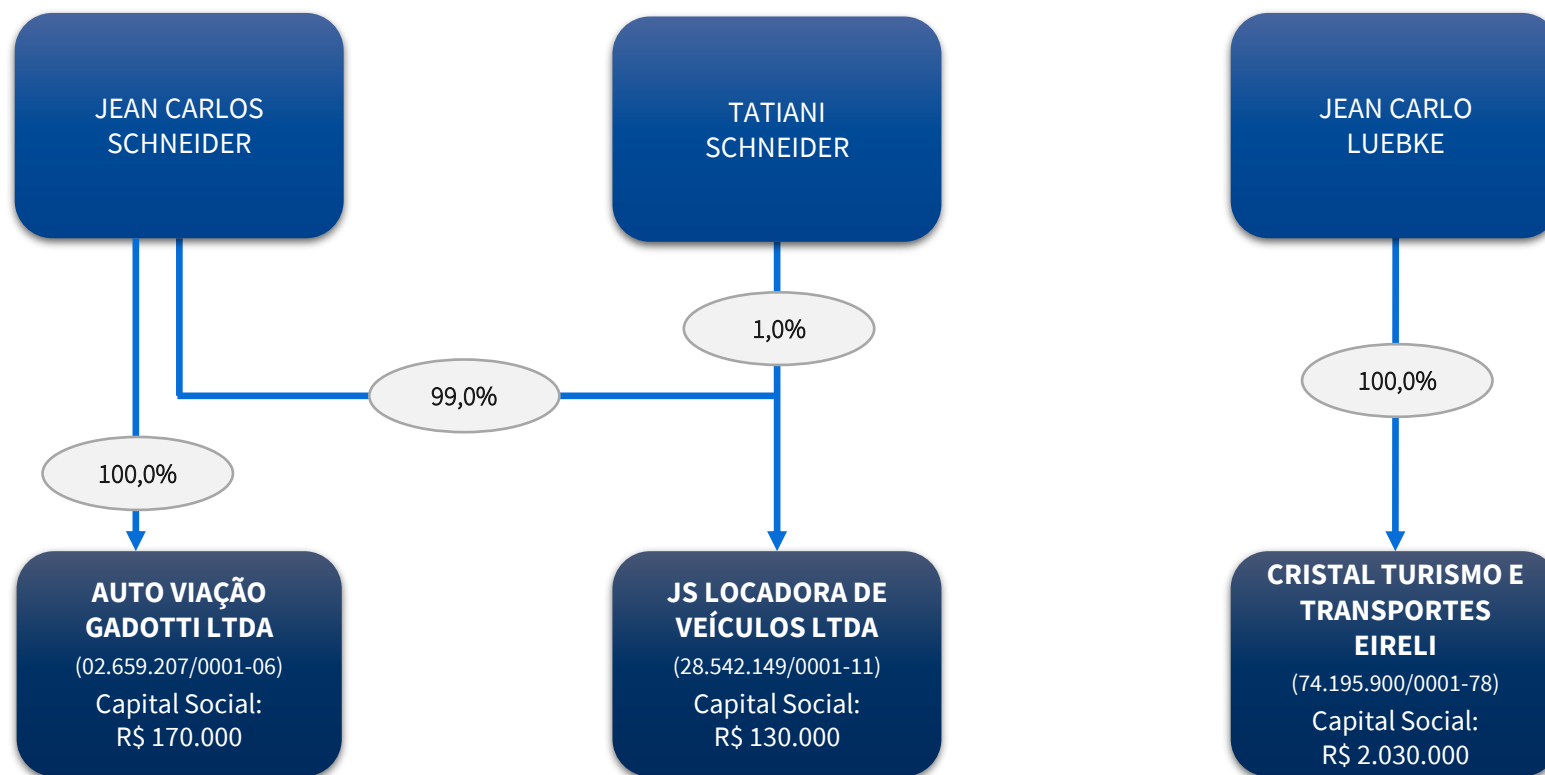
JEAN CARLOS SCHNEIDER

TATIANI SCHNEIDER

JEAN CARLO LUEBKE

1,0%

99,0%

100,0%

100,0%

AUTO VIAÇÃO GADOTTI LTDA
(02.659.207/0001-06)
Capital Social:
R$ 170.000

JS LOCADORA DE VEÍCULOS LTDA
(28.542.149/0001-11)
Capital Social:
R$ 130.000

CRISTAL TURISMO E TRANSPORTES EIRELI
(74.195.900/0001-78)
Capital Social:
R$ 2.030.000